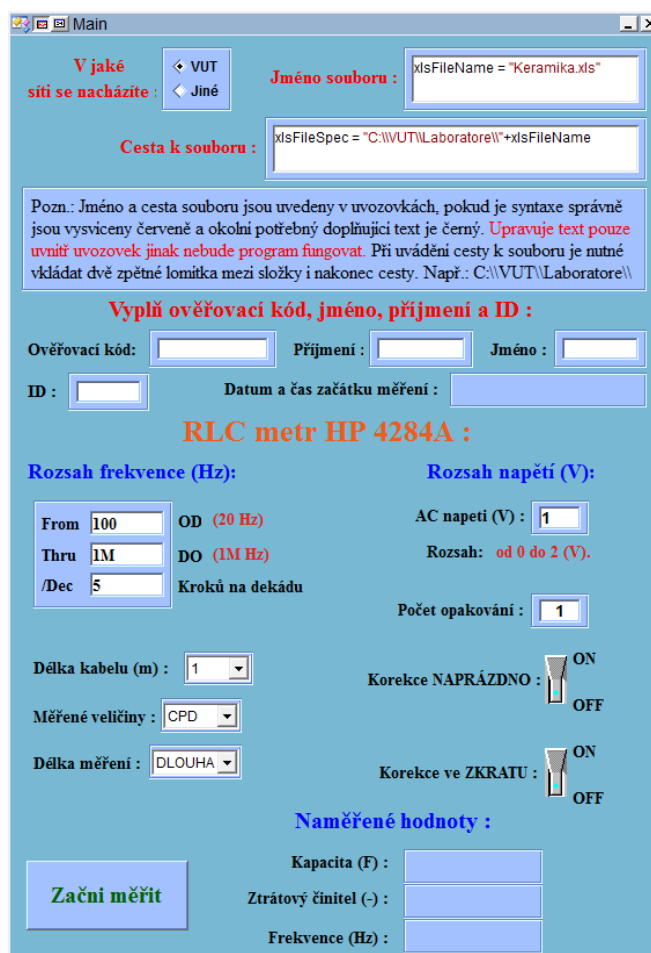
Main

V jaké síti se nacházíte :

VUT

Jiné

Jméno souboru :

xlsFileName = "Keramika.xls"

Cesta k souboru :

xlsFileSpec = "C:\\VUT\\Laboratore\\"+xlsFileName

Pozn.: Jméno a cesta souboru jsou uvedeny v uvozovkách, pokud je syntaxe správně jsou vysviceny červeně a okolní potřebný doplňující text je černý. Upravuje text pouze uvnitř uvozovek jinak nebude program fungovat. Při uvádění cesty k souboru je nutné vkládat dvě zpětné lomítka mezi složky i nakonec cesty. Např.: C:\\VUT\\Laboratore\\

Vyplň ověřovací kód, jméno, příjmení a ID :

Ověřovací kód:

Příjmení :

Jméno :

ID :

Datum a čas začátku měření :

RLC metr HP 4284A :

Rozsah frekvence (Hz):

From 100 OD (20 Hz)

Thru 1M DO (1M Hz)

/Dec 5 Kroků na dekádu

Rozsah napětí (V):

AC napeti (V) : 1

Rozsah: od 0 do 2 (V).

Počet opakování : 1

Délka kabelu (m) : 1

Měřené veličiny : CPD

Délka měření : DLOUHA

Korekce NAPRÁZDNO : ON OFF

Korekce ve ZKRATU : ON OFF

Naměřené hodnoty :

Začni měřit

Kapacita (F) :

Ztrátový činitel (-) :

Frekvence (Hz) :